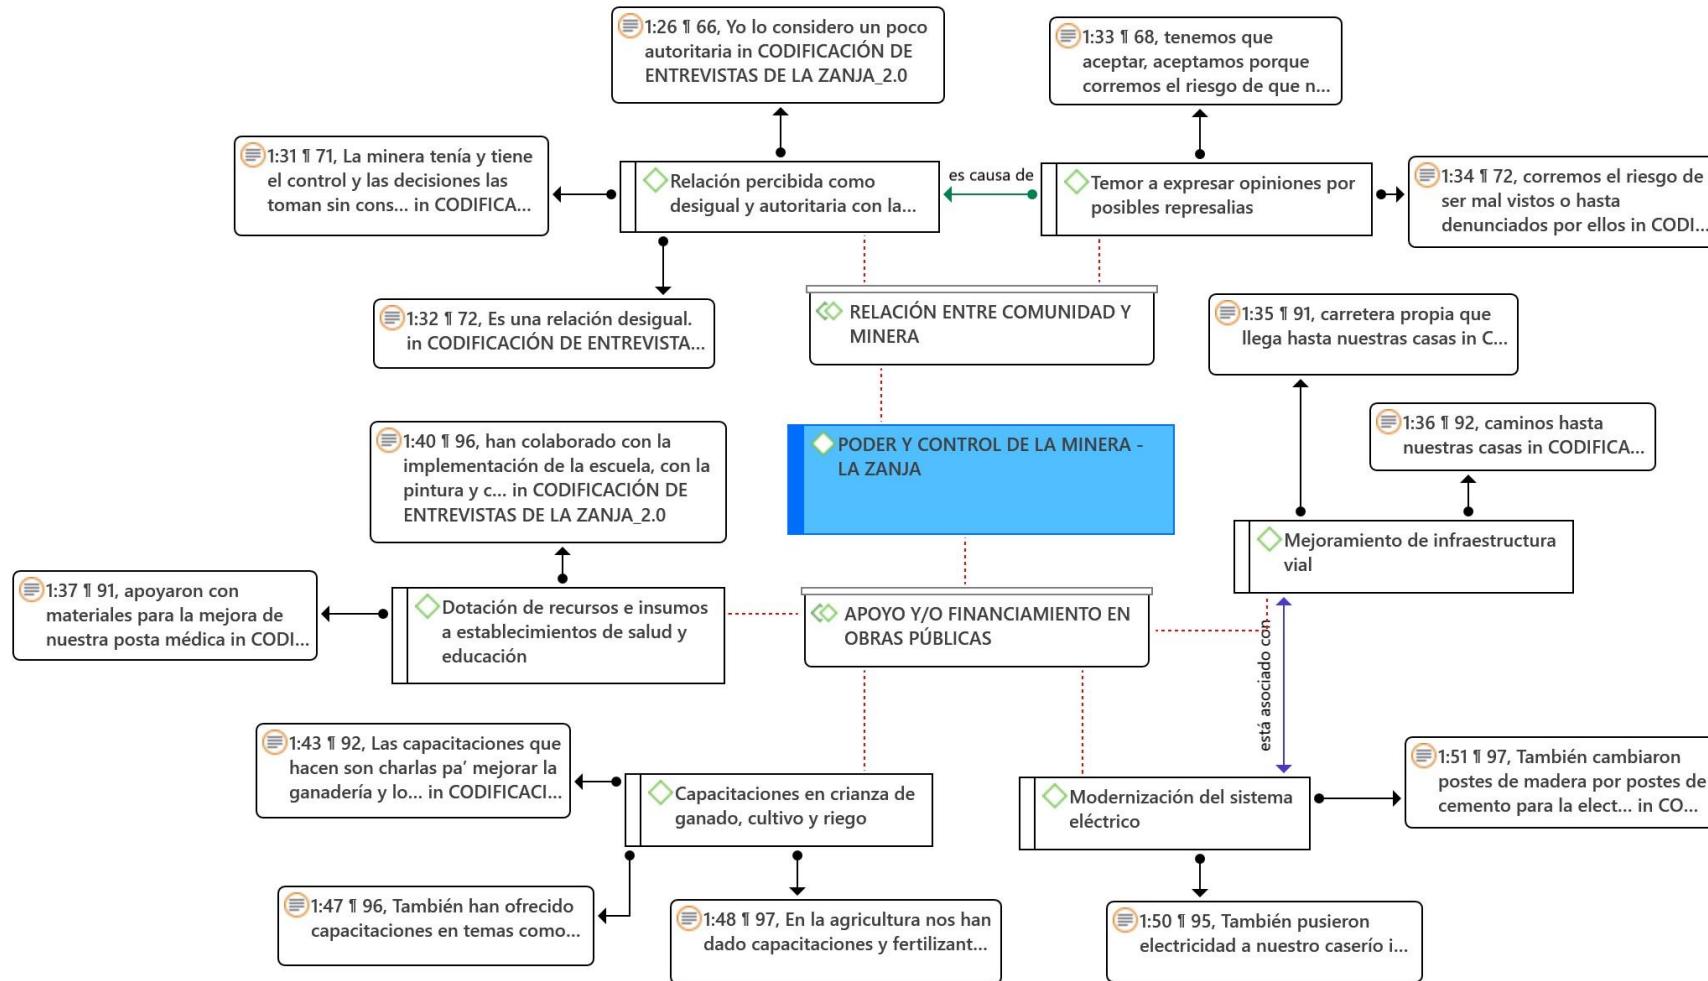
1:26 ¶ 66, Yo lo considero un poco autoritaria in CODIFICACIÓN DE ENTREVISTAS DE LA ZANJA_2.0

1:33 ¶ 68, tenemos que aceptar, aceptamos porque corremos el riesgo de que n...

1:31 ¶ 71, La minera tenía y tiene el control y las decisiones las toman sin cons... in CODIFICA...

Relación percibida como desigual y autoritaria con la...

es causa de

Temor a expresar opiniones por posibles represalias

1:34 ¶ 72, corremos el riesgo de ser mal vistos o hasta denunciados por ellos in CODI...

1:32 ¶ 72, Es una relación desigual. in CODIFICACIÓN DE ENTREVISTA...

RELACIÓN ENTRE COMUNIDAD Y MINERA

1:35 ¶ 91, carretera propia que llega hasta nuestras casas in C...

1:36 ¶ 92, caminos hasta nuestras casas in CODIFICA...

1:40 ¶ 96, han colaborado con la implementación de la escuela, con la pintura y c... in CODIFICACIÓN DE ENTREVISTAS DE LA ZANJA_2.0

PODER Y CONTROL DE LA MINERA - LA ZANJA

Mejoramiento de infraestructura vial

1:37 ¶ 91, apoyaron con materiales para la mejora de nuestra posta médica in CODI...

Dotación de recursos e insumos a establecimientos de salud y educación

APOYO Y/O FINANCIAMIENTO EN OBRAS PÚBLICAS

está asociado con

1:43 ¶ 92, Las capacitaciones que hacen son charlas pa' mejorar la ganadería y lo... in CODIFICACI...

Capacitaciones en crianza de ganado, cultivo y riego

Modernización del sistema eléctrico

1:51 ¶ 97, También cambiaron postes de madera por postes de cemento para la elect... in CO...

1:47 ¶ 96, También han ofrecido capacitaciones en temas como...

1:48 ¶ 97, En la agricultura nos han dado capacitaciones y fertilizant...

1:50 ¶ 95, También pusieron electricidad a nuestro caserío i...